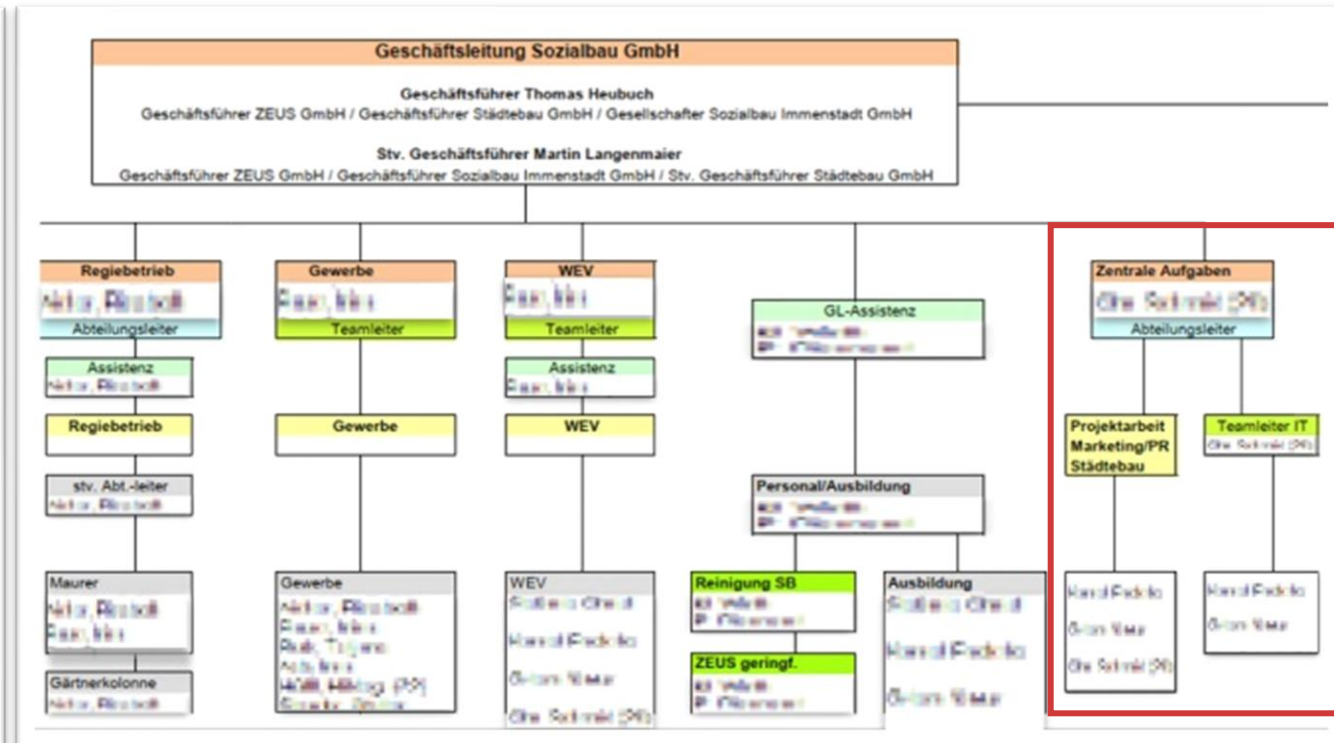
Geschäftsleitung Sozialbau GmbH

Geschäftsführer Thomas Heubuch
Geschäftsführer ZEUS GmbH / Geschäftsführer Städtebau GmbH / Gesellschafter Sozialbau Immenstadt GmbH

Stv. Geschäftsführer Martin Langenmaier
Geschäftsführer ZEUS GmbH / Geschäftsführer Sozialbau Immenstadt GmbH / Stv. Geschäftsführer Städtebau GmbH

Regiebetrieb
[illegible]
Abteilungsleiter

Assistenz
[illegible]

Regiebetrieb

stv. Abt.-leiter
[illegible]

Maurer
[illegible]

Gärtnerkolonne
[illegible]

Gewerbe
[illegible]
Teamleiter

Gewerbe

Gewerbe
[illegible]

WEV
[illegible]
Teamleiter

Assistenz
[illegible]

WEV

WEV
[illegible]

GL-Assistenz
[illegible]

Personal/Ausbildung
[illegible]

Reinigung SB
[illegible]

ZEUS geringf.
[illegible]

Ausbildung
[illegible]

Zentrale Aufgaben
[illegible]
Abteilungsleiter

Projektarbeit Marketing/PR Städtebau

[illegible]

Teamleiter IT
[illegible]

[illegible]